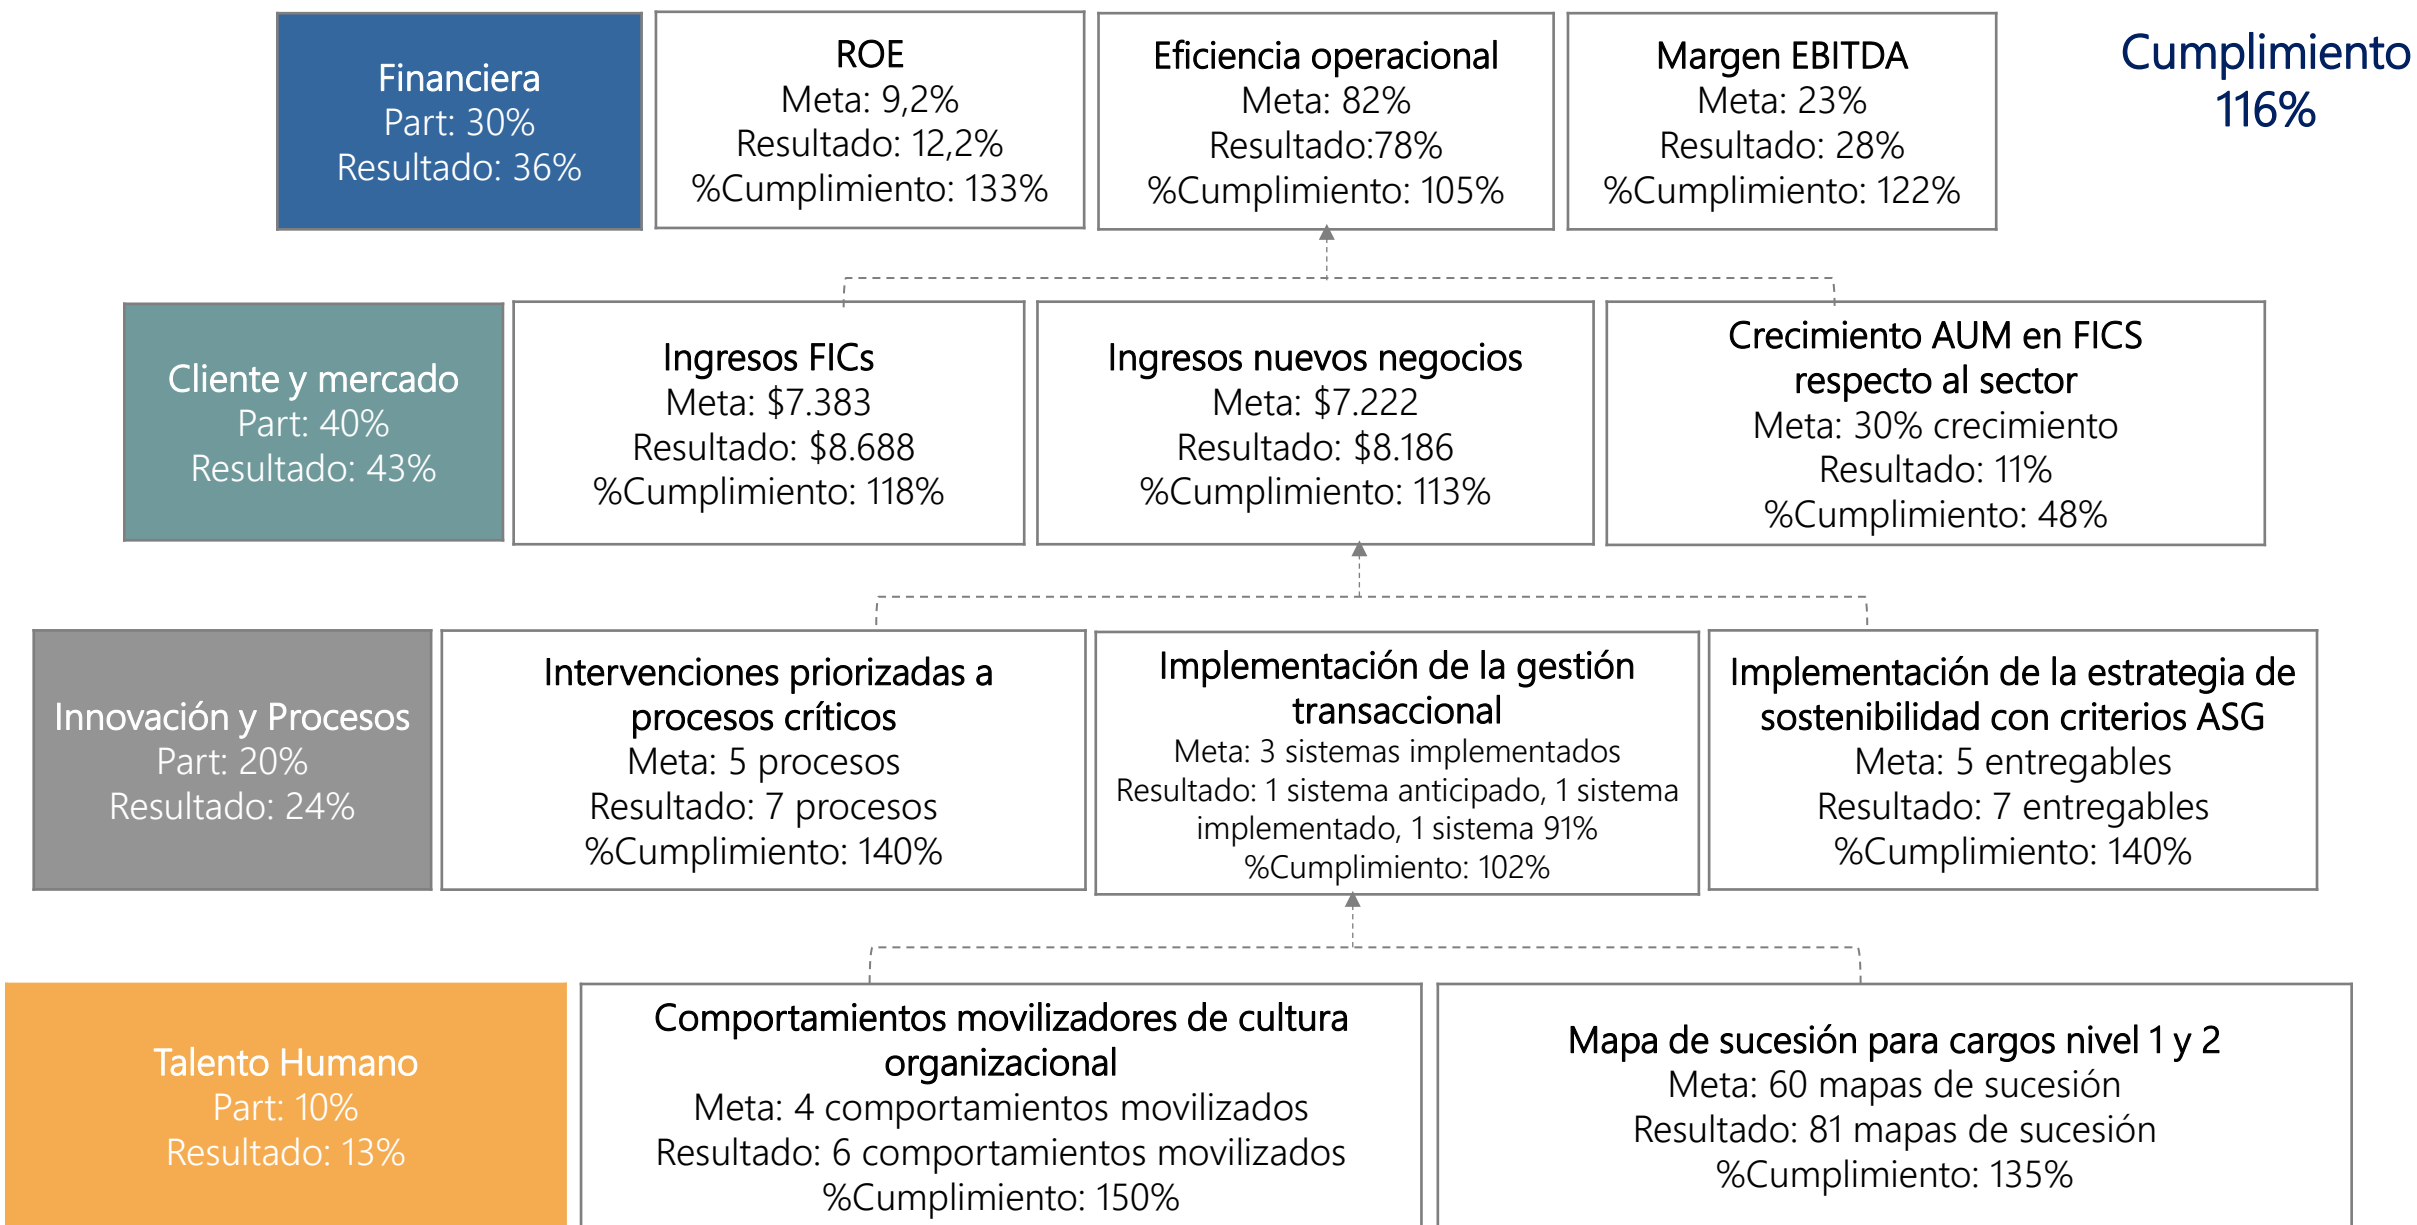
Financiera
Part: 30%
Resultado: 36%

ROE
Meta: 9,2%
Resultado: 12,2%
%Cumplimiento: 133%

Eficiencia operacional
Meta: 82%
Resultado:78%
%Cumplimiento: 105%

Margen EBITDA
Meta: 23%
Resultado: 28%
%Cumplimiento: 122%

Cumplimiento
116%

Cliente y mercado
Part: 40%
Resultado: 43%

Ingresos FICs
Meta: $7.383
Resultado: $8.688
%Cumplimiento: 118%

Ingresos nuevos negocios
Meta: $7.222
Resultado: $8.186
%Cumplimiento: 113%

Crecimiento AUM en FICS respecto al sector
Meta: 30% crecimiento
Resultado: 11%
%Cumplimiento: 48%

Innovación y Procesos
Part: 20%
Resultado: 24%

Intervenciones priorizadas a procesos críticos
Meta: 5 procesos
Resultado: 7 procesos
%Cumplimiento: 140%

Implementación de la gestión transaccional
Meta: 3 sistemas implementados
Resultado: 1 sistema anticipado, 1 sistema implementado, 1 sistema 91%
%Cumplimiento: 102%

Implementación de la estrategia de sostenibilidad con criterios ASG
Meta: 5 entregables
Resultado: 7 entregables
%Cumplimiento: 140%

Talento Humano
Part: 10%
Resultado: 13%

Comportamientos movilizadores de cultura organizacional
Meta: 4 comportamientos movilizados
Resultado: 6 comportamientos movilizados
%Cumplimiento: 150%

Mapa de sucesión para cargos nivel 1 y 2
Meta: 60 mapas de sucesión
Resultado: 81 mapas de sucesión
%Cumplimiento: 135%